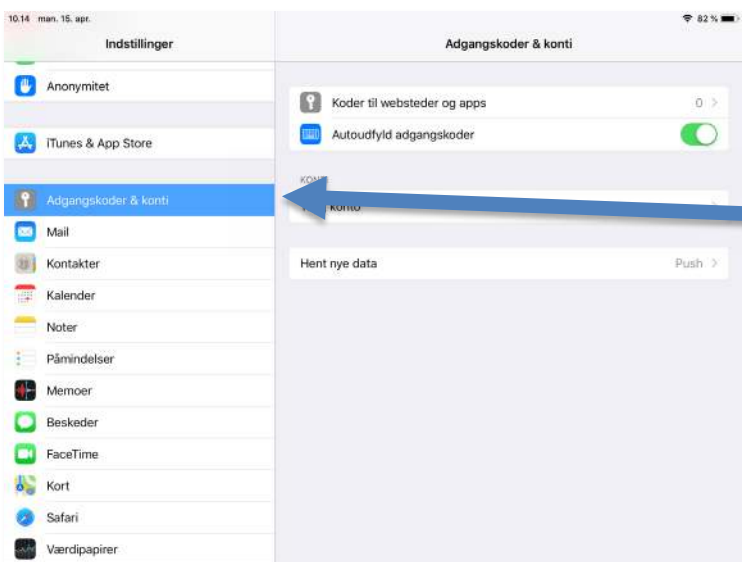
10.14 man. 15. apr.

82 %

Indstillinger

Anonymitet

iTunes & App Store

Adgangskoder & konti

Mail

Kontakter

Kalender

Noter

Påmindelser

Memoer

Beskeder

FaceTime

Kort

Safari

Værdipapirer

Adgangskoder & konti

Koder til websteder og apps

0 >

Autoudfyld adgangskoder

KON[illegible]

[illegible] konto

Hent nye data

Push >